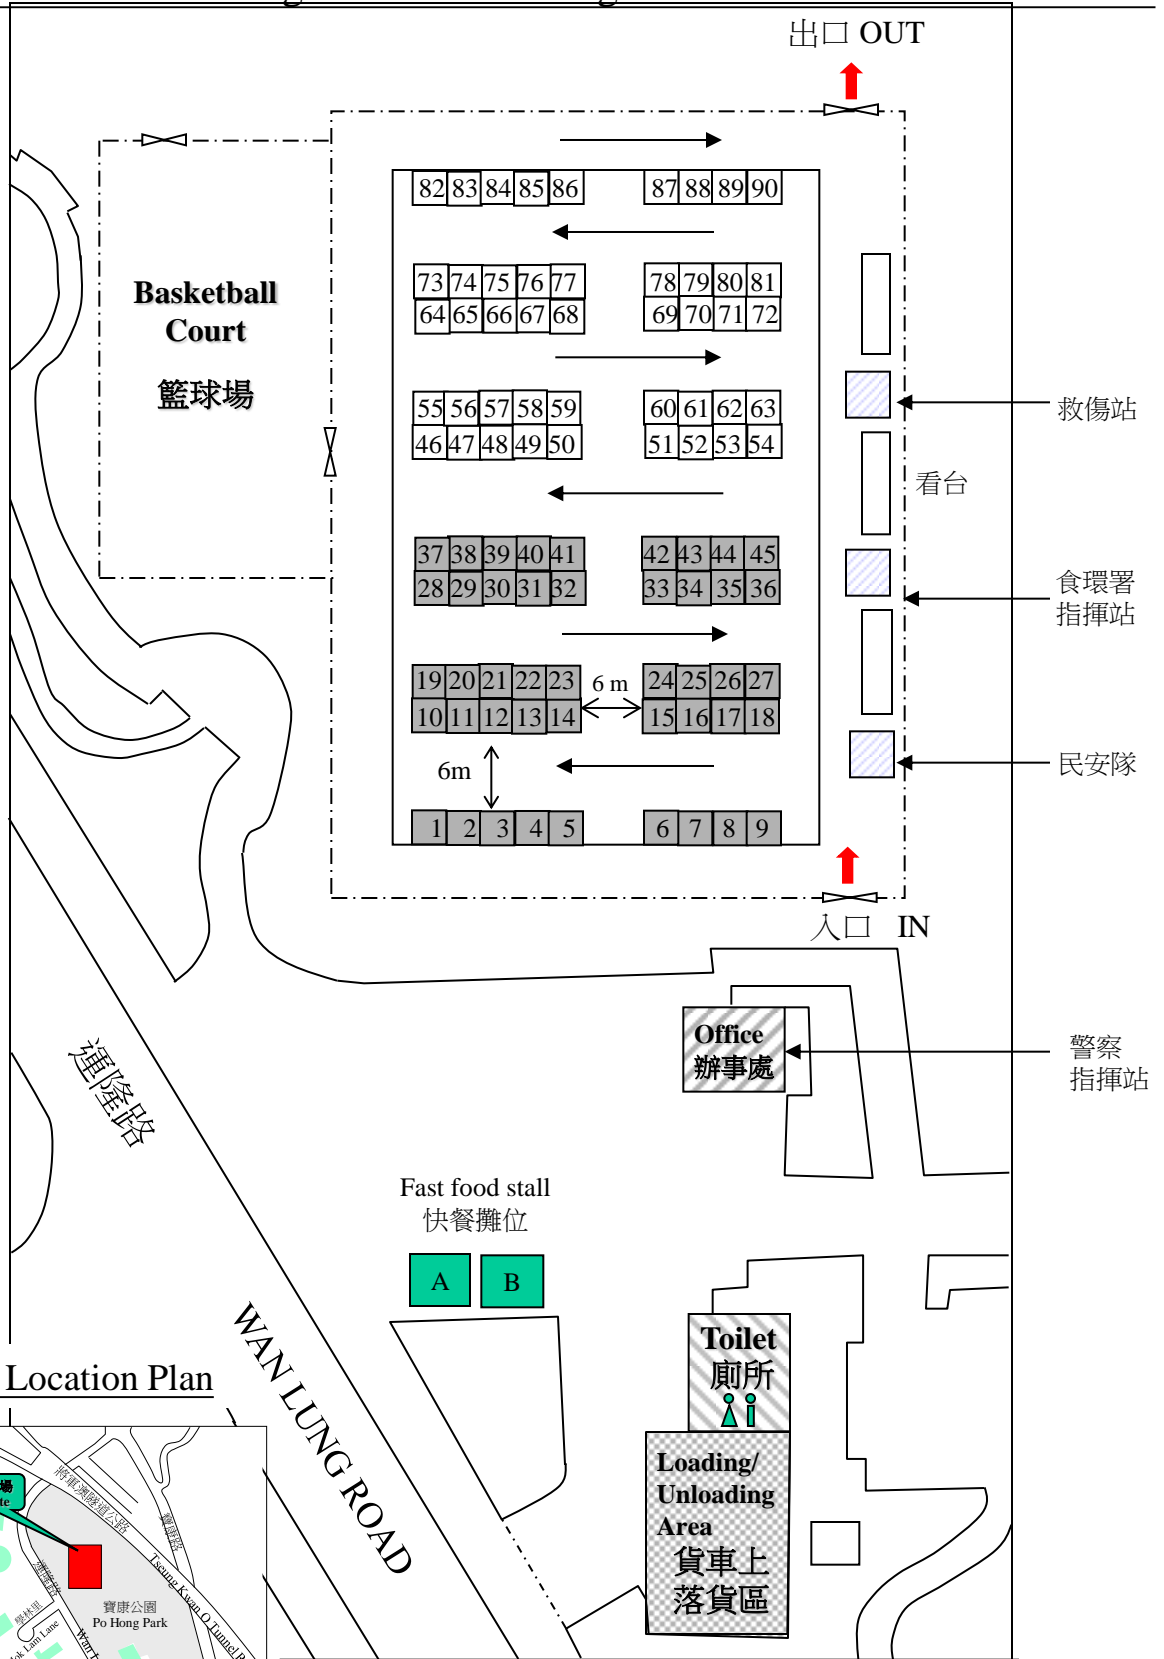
出口 OUT

Basketball Court
籃球場

82 83 84 85 86
87 88 89 90
73 74 75 76 77
64 65 66 67 68
78 79 80 81
69 70 71 72
55 56 57 58 59
46 47 48 49 50
60 61 62 63
51 52 53 54
37 38 39 40 41
28 29 30 31 32
42 43 44 45
33 34 35 36
19 20 21 22 23
10 11 12 13 14
6 m
24 25 26 27
15 16 17 18
6m
1 2 3 4 5
6 7 8 9

救傷站
看台
食環署
指揮站
民安隊

入口 IN

Office
辦事處
警察
指揮站

運隆路

Fast food stall
快餐攤位
A B

WAN LUNG ROAD

Toilet
廁所

Loading/
Unloading
Area
貨車上
落貨區

Location Plan
將軍澳隧道公路
寶康路
寶康公園
Po Hong Park
Tseung Kwan O Tunnel R
Po Lam Lane
寶林里
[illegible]
Wan